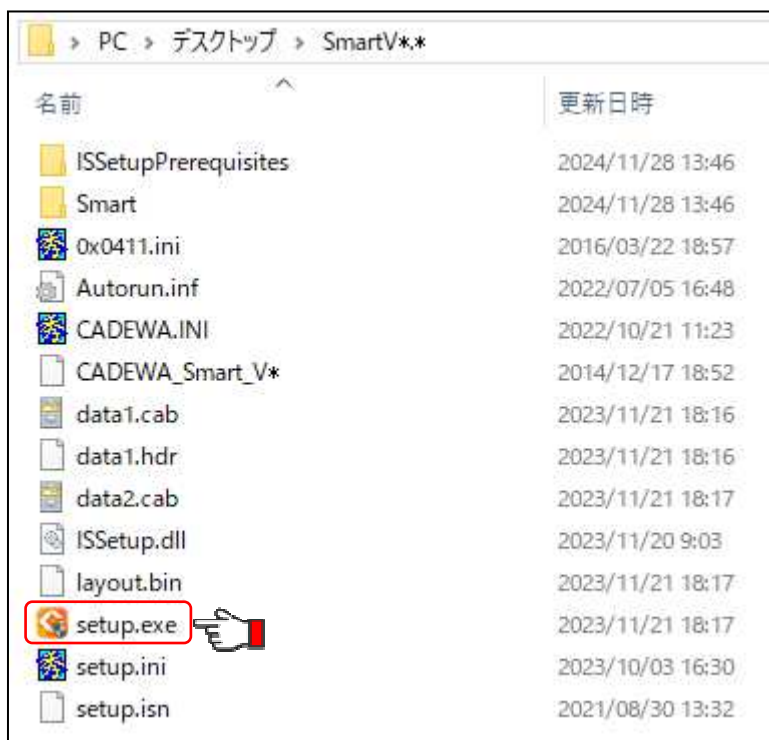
> PC > デスクトップ > SmartV*.*

名前 | 更新日時

| 名前 | 更新日時 |
|---|---|
| ISSetupPrerequisites | 2024/11/28 13:46 |
| Smart | 2024/11/28 13:46 |
| 0x0411.ini | 2016/03/22 18:57 |
| Autorun.inf | 2022/07/05 16:48 |
| CADEWA.INI | 2022/10/21 11:23 |
| CADEWA_Smart_V* | 2014/12/17 18:52 |
| data1.cab | 2023/11/21 18:16 |
| data1.hdr | 2023/11/21 18:16 |
| data2.cab | 2023/11/21 18:17 |
| ISSetup.dll | 2023/11/20 9:03 |
| layout.bin | 2023/11/21 18:17 |
| setup.exe | 2023/11/21 18:17 |
| setup.ini | 2023/10/03 16:30 |
| setup.isn | 2021/08/30 13:32 |